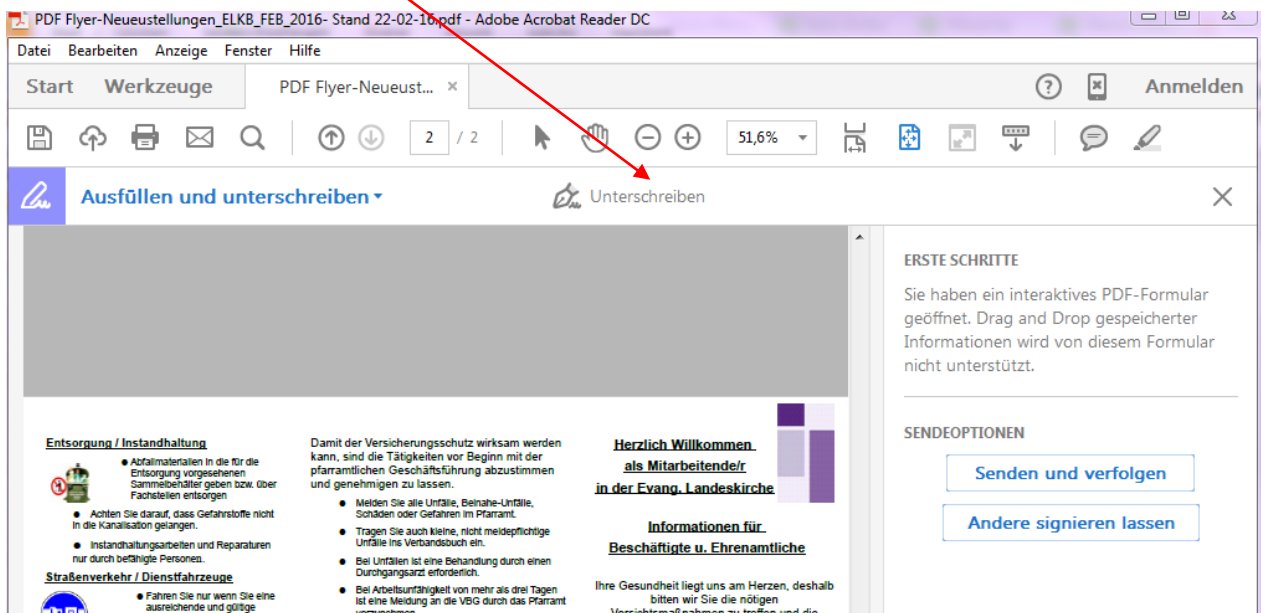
PDF Flyer-Neueustellungen_ELKB_FEB_2016- Stand 22-02-16.pdf - Adobe Acrobat Reader DC

Datei Bearbeiten Anzeige Fenster Hilfe

Start Werkzeuge PDF Flyer-Neueust... ×

? Anmelden

2 / 2 51,6%

Ausfüllen und unterschreiben ▾ Unterschreiben ×

Entsorgung / Instandhaltung

● Abfallmaterialien in die für die Entsorgung vorgesehenen Sammelbehälter geben bzw. über Fachstellen entsorgen

● Achten Sie darauf, dass Gefahrstoffe nicht in die Kanalisation gelangen.

● Instandhaltungsarbeiten und Reparaturen nur durch befähigte Personen.

Straßenverkehr / Dienstfahrzeuge

● Fahren Sie nur wenn Sie eine ausreichende und gültige

Damit der Versicherungsschutz wirksam werden kann, sind die Tätigkeiten vor Beginn mit der pfarramtlichen Geschäftsführung abzustimmen und genehmigen zu lassen.

● Melden Sie alle Unfälle, Beinahe-Unfälle, Schäden oder Gefahren im Pfarramt.

● Tragen Sie auch kleine, nicht meldepflichtige Unfälle ins Verbandsbuch ein.

● Bei Unfällen ist eine Behandlung durch einen Durchgangsarzt erforderlich.

● Bei Arbeitsunfähigkeit von mehr als drei Tagen ist eine Meldung an die VBG durch das Pfarramt vorzunehmen

Herzlich Willkommen als Mitarbeitende/r in der Evang. Landeskirche

Informationen für Beschäftigte u. Ehrenamtliche

Ihre Gesundheit liegt uns am Herzen, deshalb bitten wir Sie die nötigen Vorsichtsmaßnahmen zu treffen und die

ERSTE SCHRITTE

Sie haben ein interaktives PDF-Formular geöffnet. Drag and Drop gespeicherter Informationen wird von diesem Formular nicht unterstützt.

SENDEOPTIONEN

Senden und verfolgen

Andere signieren lassen